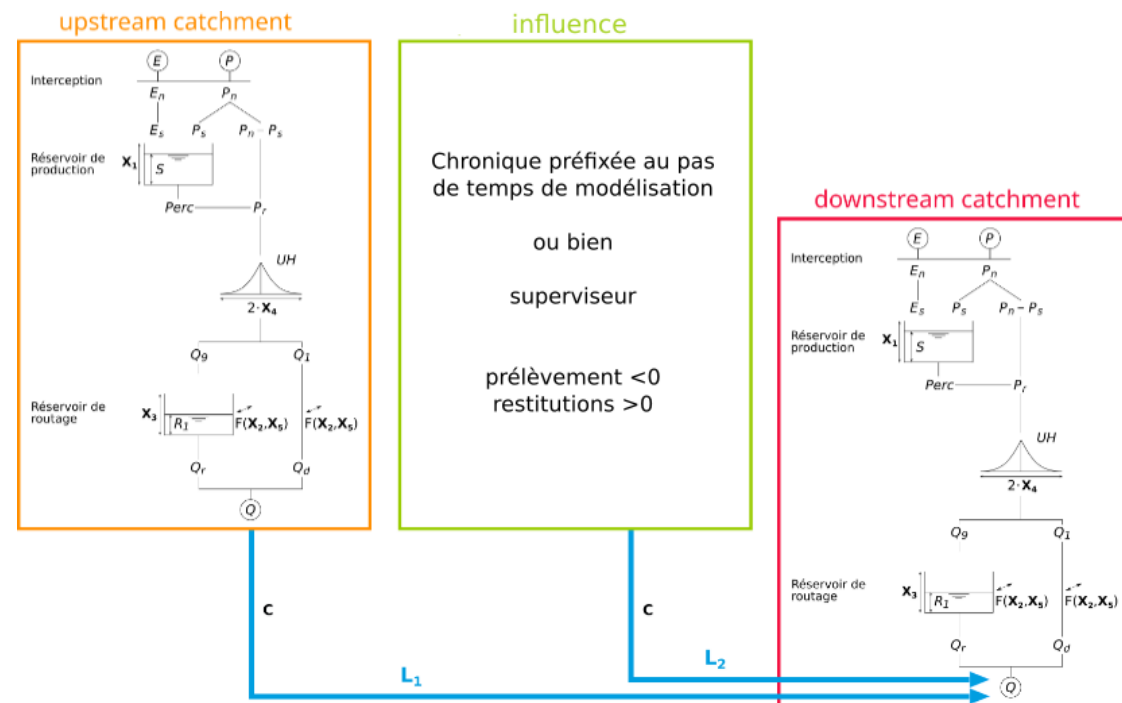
upstream catchment

Interception

$E$ $P$

$E_n$ $P_n$

$E_s$ $P_s$ $P_n - P_s$

Réservoir de production

$\mathbf{X_1}$ $S$

$Perc$ $P_r$

$UH$

$2 \cdot \mathbf{X_4}$

$Q_9$ $Q_1$

Réservoir de routage

$\mathbf{X_3}$ $R_1$ $F(\mathbf{X_2},\mathbf{X_5})$ $F(\mathbf{X_2},\mathbf{X_5})$

$Q_r$ $Q_d$

$Q$

influence

Chronique préfixée au pas de temps de modélisation

ou bien

superviseur

prélèvement <0
restitutions >0

downstream catchment

Interception

$E$ $P$

$E_n$ $P_n$

$E_s$ $P_s$ $P_n - P_s$

Réservoir de production

$\mathbf{X_1}$ $S$

$Perc$ $P_r$

$UH$

$2 \cdot \mathbf{X_4}$

$Q_9$ $Q_1$

Réservoir de routage

$\mathbf{X_3}$ $R_1$ $F(\mathbf{X_2},\mathbf{X_5})$ $F(\mathbf{X_2},\mathbf{X_5})$

$Q_r$ $Q_d$

$Q$

C

C

$\mathbf{L_2}$

$\mathbf{L_1}$